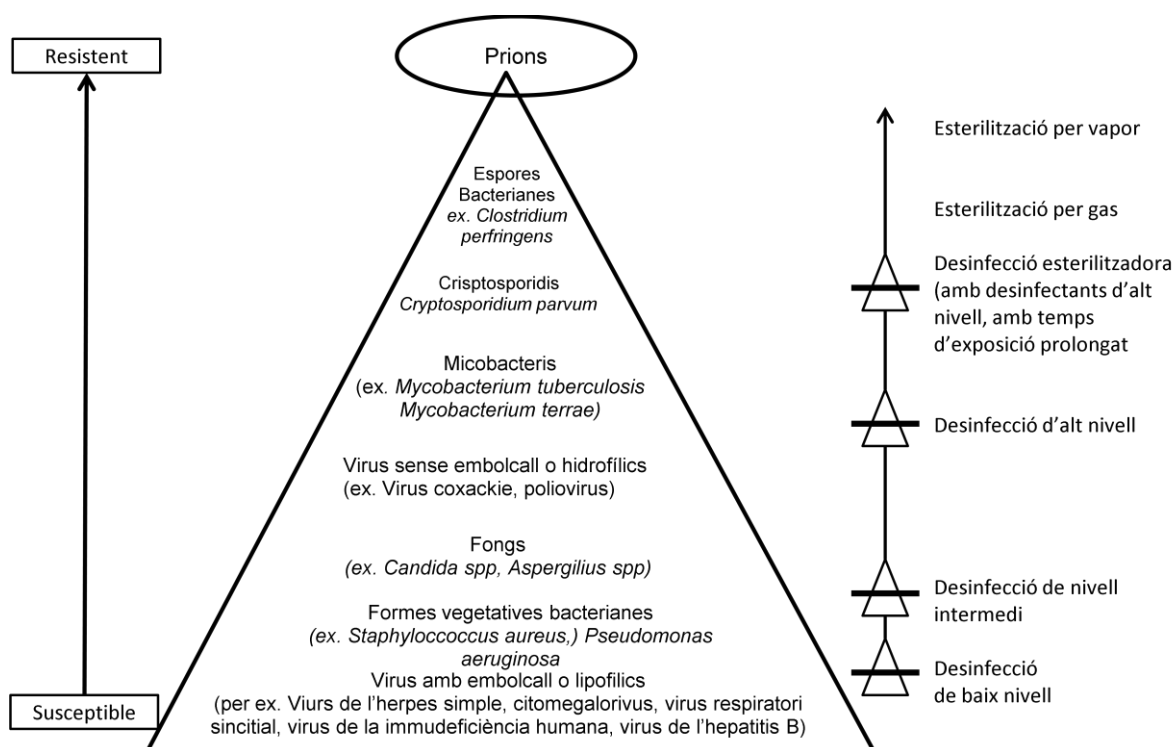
Resistent

Prions

Espores Bacterianes
*ex. Clostridium perfringens*

Crisptosporidis
*Cryptosporidium parvum*

Micobacteris
(ex. *Mycobacterium tuberculosis Mycobacterium terrae)*

Virus sense embolcall o hidrofílics
(ex. Virus coxackie, poliovirus)

Fongs
*(ex. Candida spp, Aspergilius spp)*

Formes vegetatives bacterianes
*(ex. Staphyloccoccus aureus,) Pseudomonas aeruginosa*

Virus amb embolcall o lipofilics
(per ex. Viurs de l'herpes simple, citomegalorivus, virus respiratori sincitial, virus de la immudeficiència humana, virus de l'hepatitis B)

Susceptible

Esterilització per vapor

Esterilització per gas

Desinfecció esterilitzadora (amb desinfectants d'alt nivell, amb temps d'exposició prolongat

Desinfecció d'alt nivell

Desinfecció de nivell intermedi

Desinfecció de baix nivell